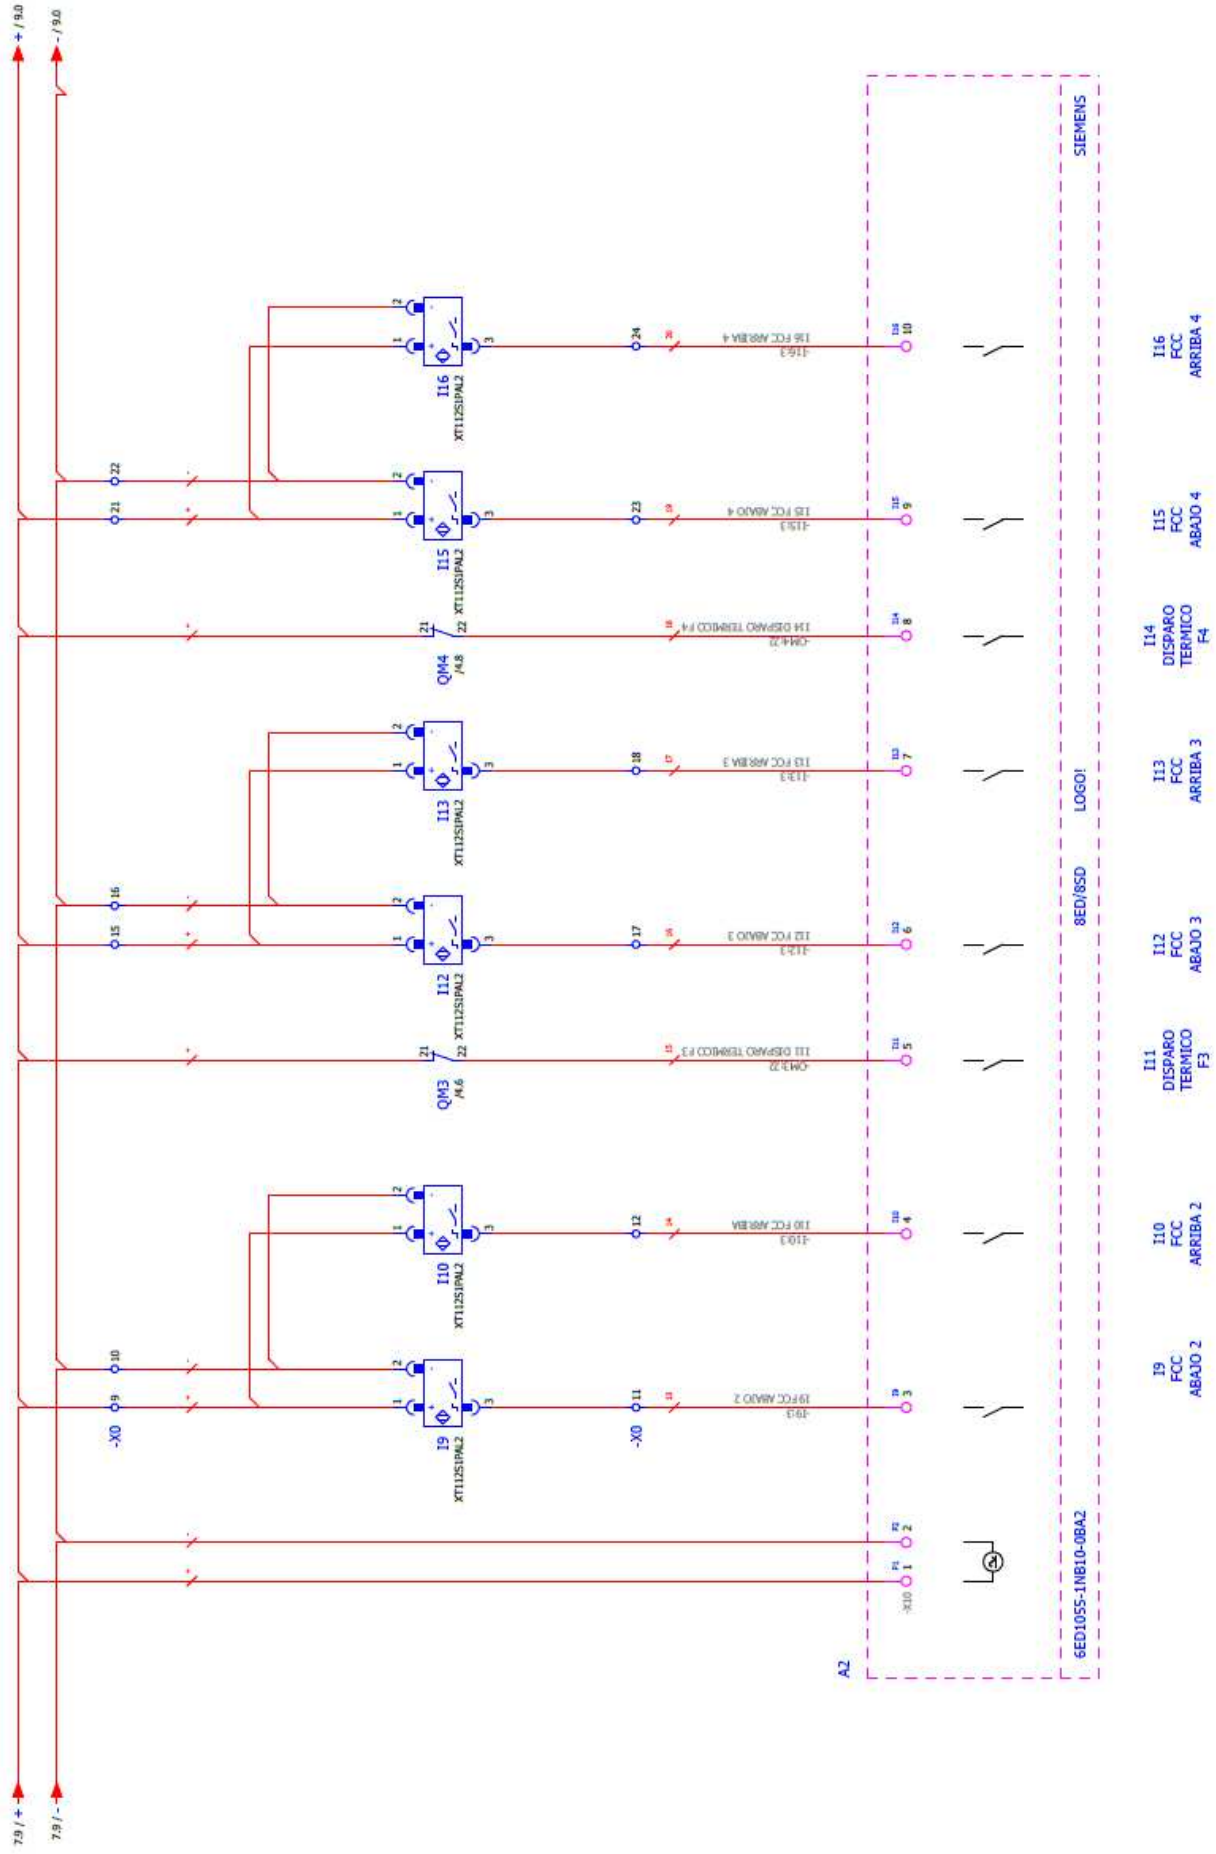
+ / 9.0
- / 9.0

SIEMENS
LOGO!
8ED/8SD
6ED1055-1NB10-0BA2
A2

I16
XT112S1PAL2
1
2
3
24
I16 FCC ARRIBA 4
-I16:3
I16
10

22
21
I15
XT112S1PAL2
1
2
3
23
I15 FCC ABAJO 4
-I15:3
I15
9

QM4
/4.8
21
22
I14 DISPARO TERMICO F4
-QM4:22
I14
8

I13
XT112S1PAL2
1
2
3
18
I13 FCC ARRIBA 3
-I13:3
I13
7

16
15
I12
XT112S1PAL2
1
2
3
17
I12 FCC ABAJO 3
-I12:3
I12
6

QM3
/4.6
21
22
I11 DISPARO TERMICO F3
-QM3:22
I11
5

I10
XT112S1PAL2
1
2
3
12
I10 FCC ARRIBA
-I10:3
I10
4

10
9
-X0
I9
XT112S1PAL2
1
2
3
11
-X0
I9 FCC ABAJO 2
-I9:3
I9
3

P2
2
P1
1
-X10

I16
FCC
ARRIBA 4

I15
FCC
ABAJO 4

I14
DISPARO
TERMICO
F4

I13
FCC
ARRIBA 3

I12
FCC
ABAJO 3

I11
DISPARO
TERMICO
F3

I10
FCC
ARRIBA 2

I9
FCC
ABAJO 2

7.9 / +
7.9 / -